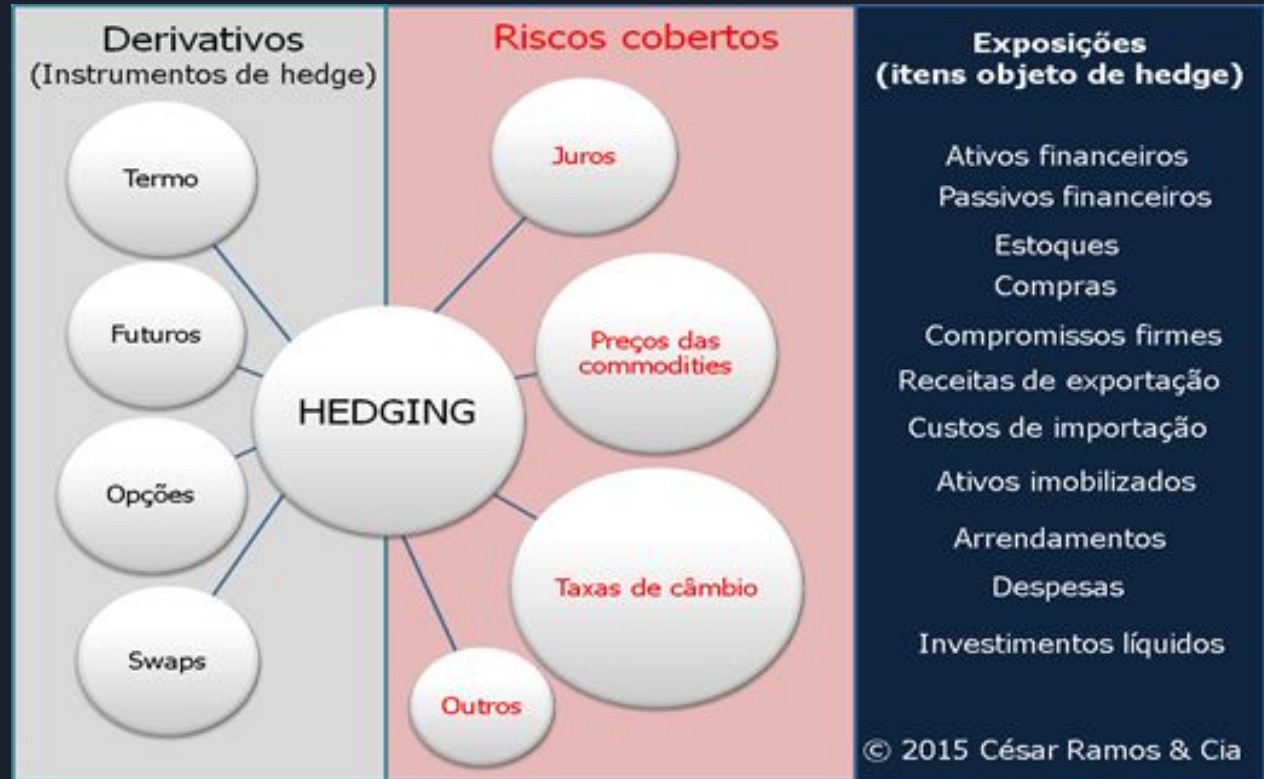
Derivativos
(Instrumentos de hedge)

Termo

Futuros

Opções

Swaps

HEDGING

Riscos cobertos

Juros

Preços das commodities

Taxas de câmbio

Outros

Exposições
(itens objeto de hedge)

Ativos financeiros
Passivos financeiros
Estoques
Compras
Compromissos firmes
Receitas de exportação
Custos de importação
Ativos imobilizados
Arrendamentos
Despesas
Investimentos líquidos

© 2015 César Ramos & Cia